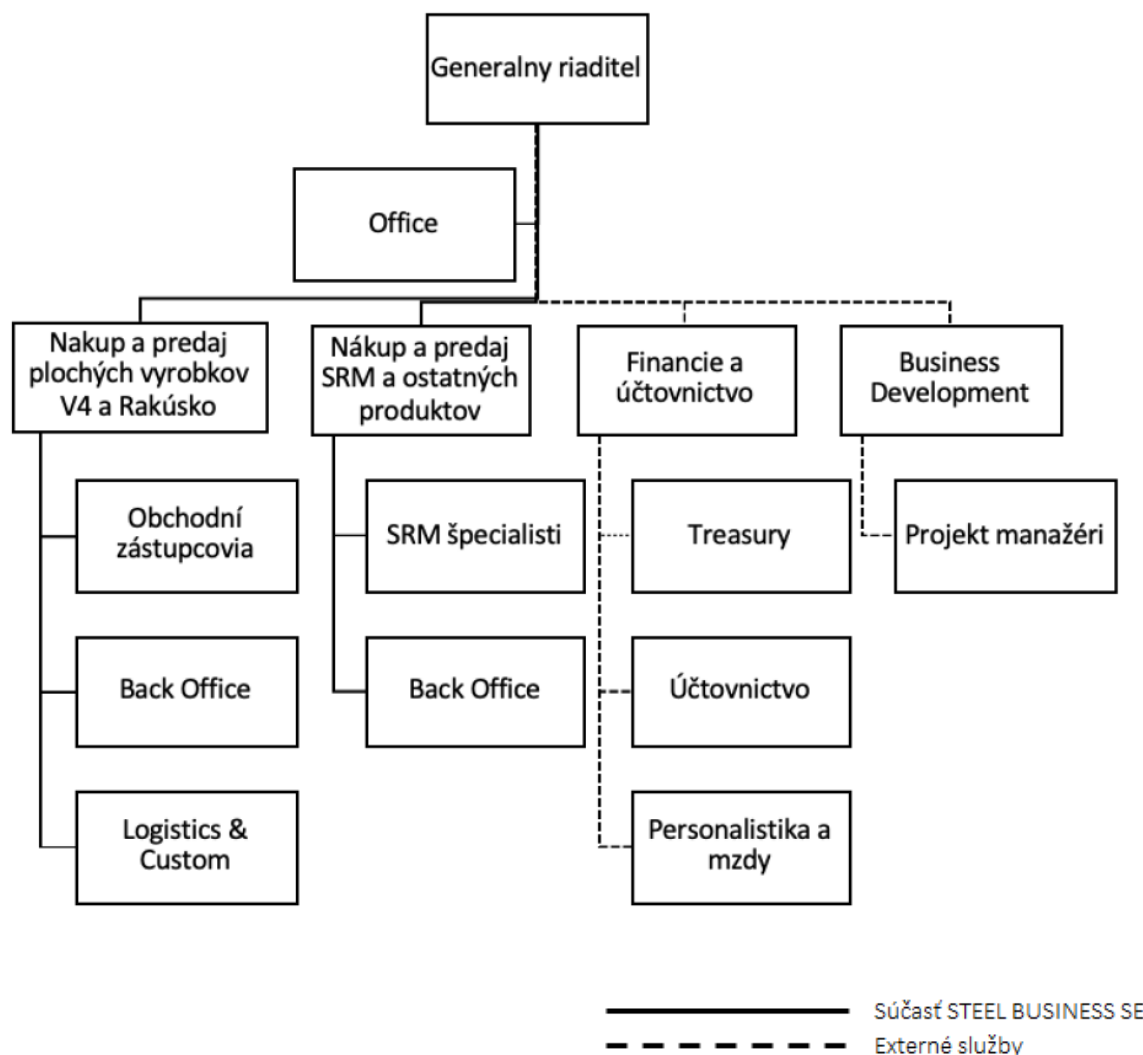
Generalny riaditel

Office

Nakup a predaj plochých vyrobkov V4 a Rakúsko

Nákup a predaj SRM a ostatných produktov

Financie a účtovnictvo

Business Development

Obchodní zástupcovia

SRM špecialisti

Treasury

Projekt manažéri

Back Office

Back Office

Účtovnictvo

Logistics & Custom

Personalistika a mzdy

Súčasť STEEL BUSINESS SE

Externé služby